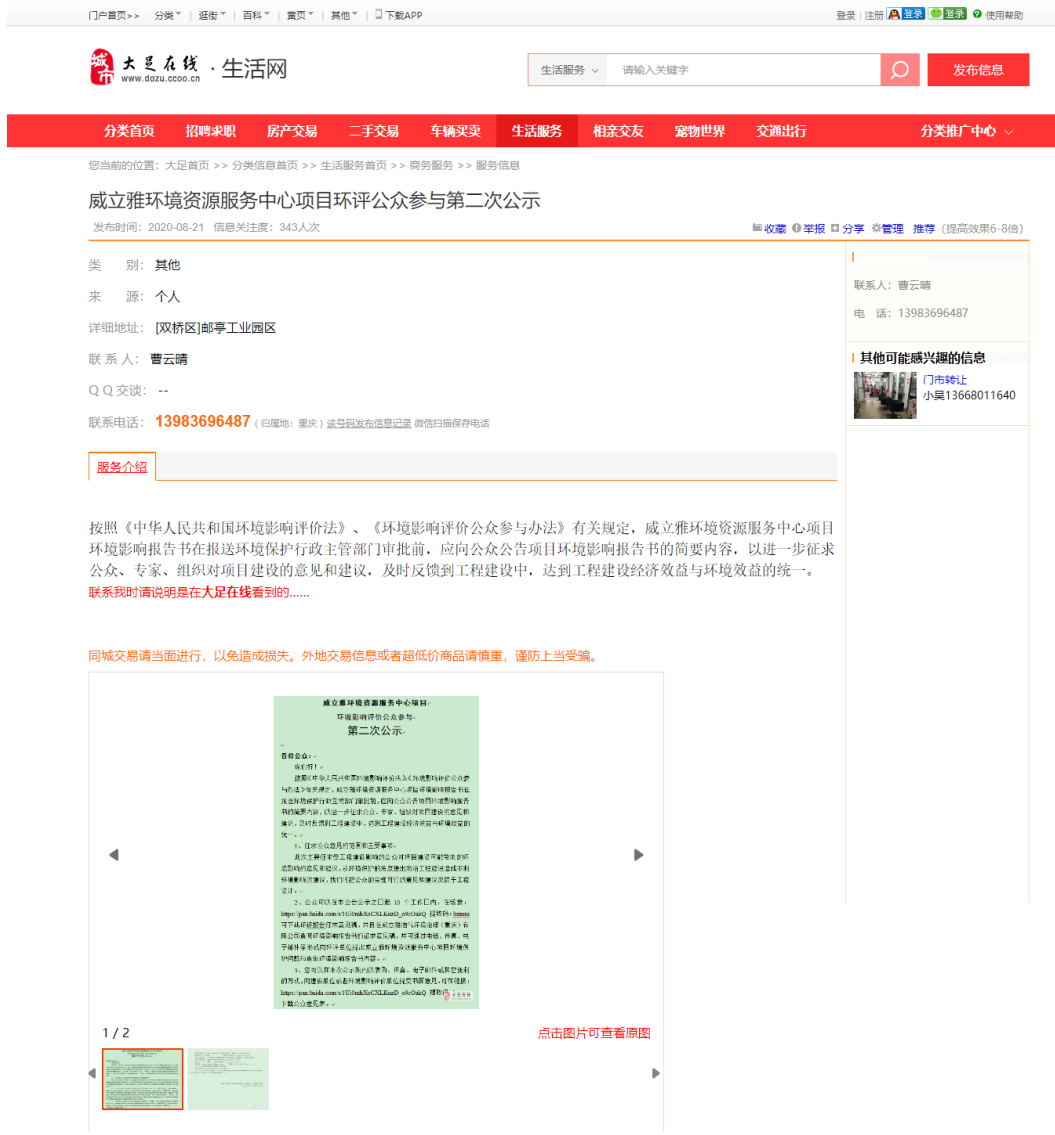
门户首页>> 分类 | 逛街 | 百科 | 黄页 | 其他 | 下载APP

登录 | 注册 登录 登录 使用帮助

大足在线 www.dazu.ccoo.cn · 生活网

生活服务 请输入关键字

发布信息

分类首页 招聘求职 房产交易 二手交易 车辆买卖 生活服务 相亲交友 宠物世界 交通出行 分类推广中心

您当前的位置：大足首页 >> 分类信息首页 >> 生活服务首页 >> 商务服务 >> 服务信息

威立雅环境资源服务中心项目环评公众参与第二次公示

发布时间：2020-08-21 信息关注度：343人次

收藏 举报 分享 管理 推荐（提高效果6~8倍）

类 别：其他

来 源：个人

详细地址：[双桥区]邮亭工业园区

联 系 人：曹云晴

Q Q 交谈：--

联系电话：13983696487（归属地：重庆）该号码发布信息记录 微信扫描保存电话

联系人：曹云晴

电 话：13983696487

其他可能感兴趣的信息

门市转让

小吴13668011640

服务介绍

按照《中华人民共和国环境影响评价法》、《环境影响评价公众参与办法》有关规定，威立雅环境资源服务中心项目环境影响报告书在报送环境保护行政主管部门审批前，应向公众公告项目环境影响报告书的简要内容，以进一步征求公众、专家、组织对项目建设的意见和建议，及时反馈到工程建设中，达到工程建设经济效益与环境效益的统一。

联系我时请说明是在大足在线看到的......

同城交易请当面进行，以免造成损失。外地交易信息或者超低价商品请慎重，谨防上当受骗。

威立雅环境资源服务中心项目

环境影响评价公众参与

第二次公示

各位公众：

你们好！

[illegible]

1 / 2

点击图片可查看原图